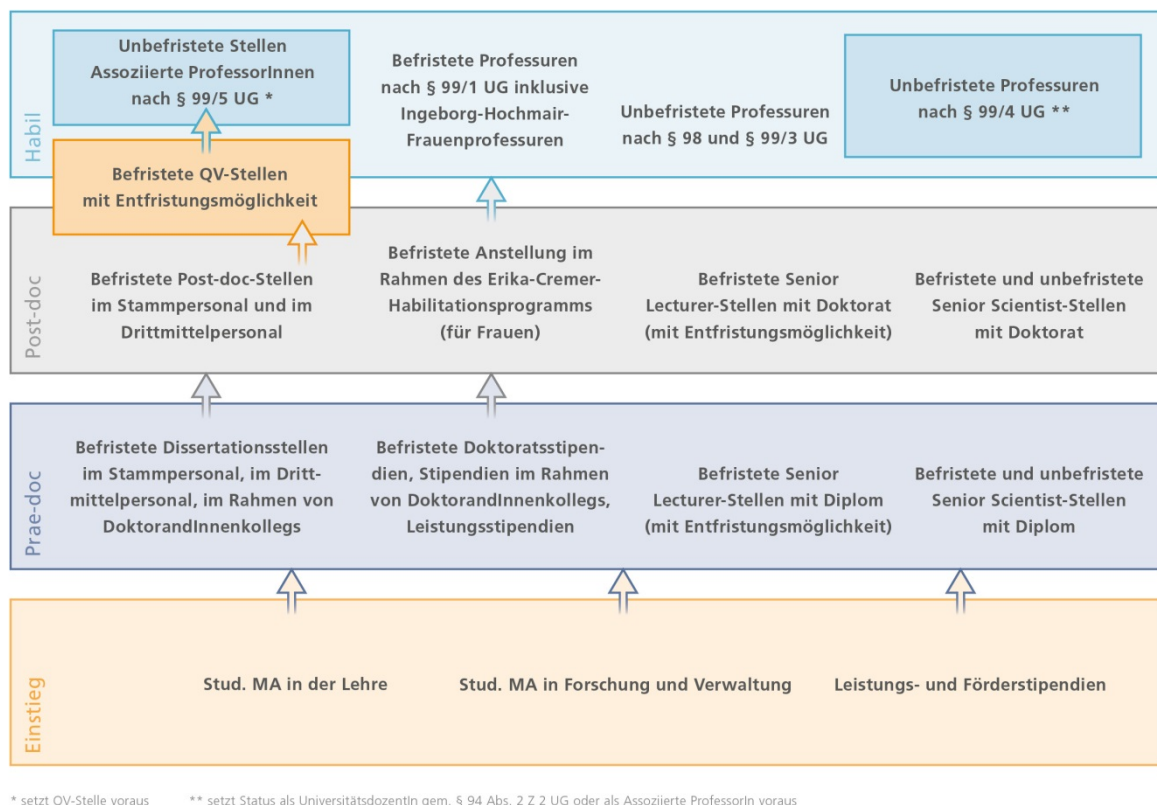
Habil

Unbefristete Stellen Assoziierte ProfessorInnen nach § 99/5 UG *

Befristete Professuren nach § 99/1 UG inklusive Ingeborg-Hochmair-Frauenprofessuren

Unbefristete Professuren nach § 98 und § 99/3 UG

Unbefristete Professuren nach § 99/4 UG **

Befristete QV-Stellen mit Entfristungsmöglichkeit

Post-doc

Befristete Post-doc-Stellen im Stammpersonal und im Drittmittelpersonal

Befristete Anstellung im Rahmen des Erika-Cremer-Habilitationsprogramms (für Frauen)

Befristete Senior Lecturer-Stellen mit Doktorat (mit Entfristungsmöglichkeit)

Befristete und unbefristete Senior Scientist-Stellen mit Doktorat

Prae-doc

Befristete Dissertationsstellen im Stammpersonal, im Drittmittelpersonal, im Rahmen von DoktorandInnenkollegs

Befristete Doktoratsstipendien, Stipendien im Rahmen von DoktorandInnenkollegs, Leistungsstipendien

Befristete Senior Lecturer-Stellen mit Diplom (mit Entfristungsmöglichkeit)

Befristete und unbefristete Senior Scientist-Stellen mit Diplom

Einstieg

Stud. MA in der Lehre

Stud. MA in Forschung und Verwaltung

Leistungs- und Förderstipendien

* setzt QV-Stelle voraus ** setzt Status als UniversitätsdozentIn gem. § 94 Abs. 2 Z 2 UG oder als Assoziierte ProfessorIn voraus